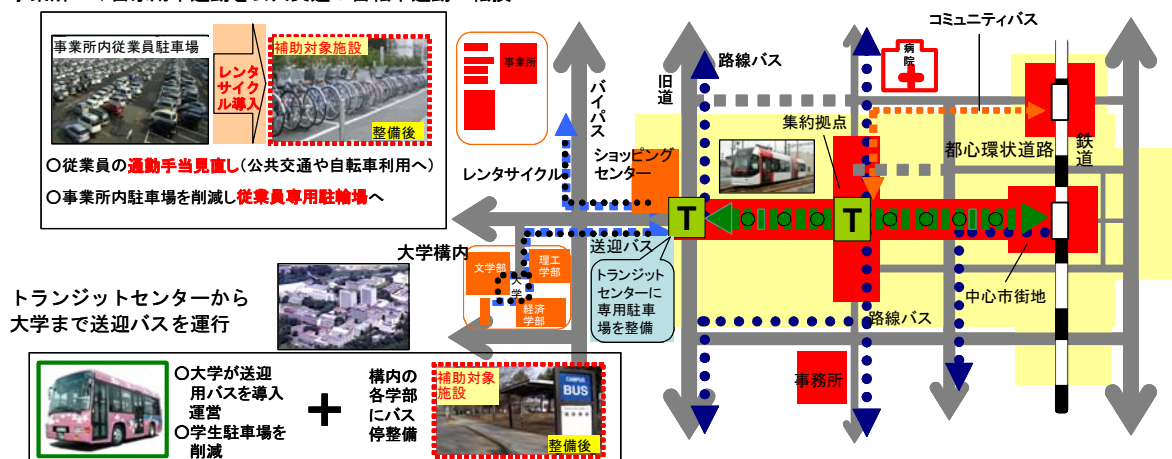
事業所内従業員駐車場

レンタサイクル導入

補助対象施設

整備後

○従業員の通勤手当見直し（公共交通や自転車利用へ）

○事業所内駐車場を削減し従業員専用駐輪場へ

事業所

バイパス

旧道

路線バス

コミュニティバス

病院

集約拠点

都心環状道路

鉄道

レンタサイクル

ショッピングセンター

T

T

大学構内

文学部

理工学部

大学

経済学部

送迎バス

トランジットセンターに専用駐車場を整備

中心市街地

路線バス

事務所

トランジットセンターから大学まで送迎バスを運行

○大学が送迎用バスを導入運営

○学生駐車場を削減

＋

構内の各学部にバス停整備

補助対象施設

CAMPUS BUS

整備後